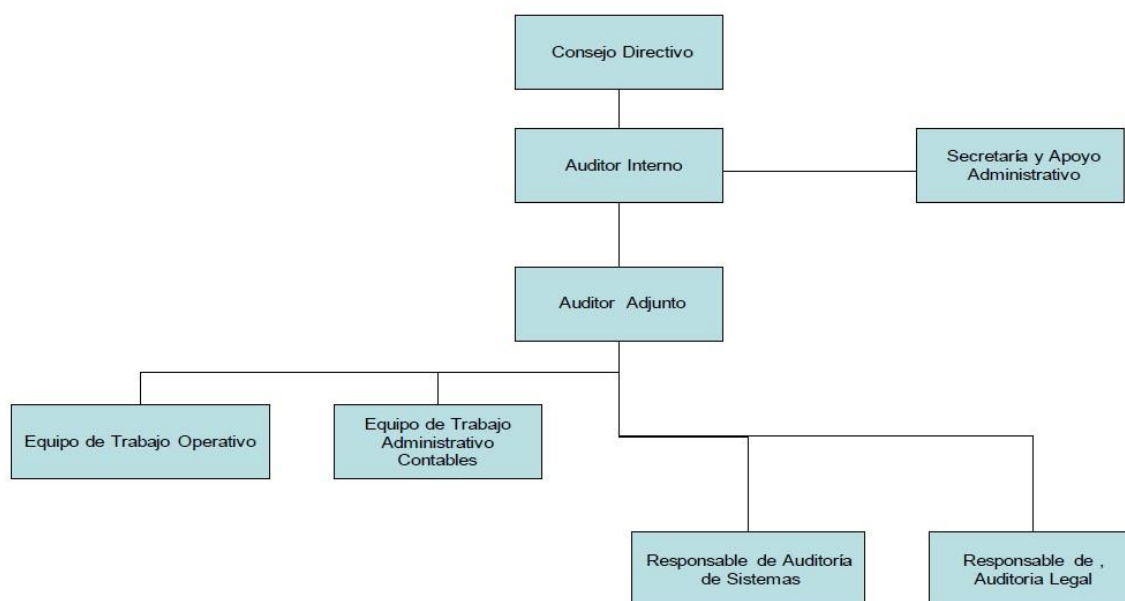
Consejo Directivo

Auditor Interno

Secretaría y Apoyo Administrativo

Auditor Adjunto

Equipo de Trabajo Operativo

Equipo de Trabajo Administrativo Contables

Responsable de Auditoría de Sistemas

Responsable de , Auditoria Legal